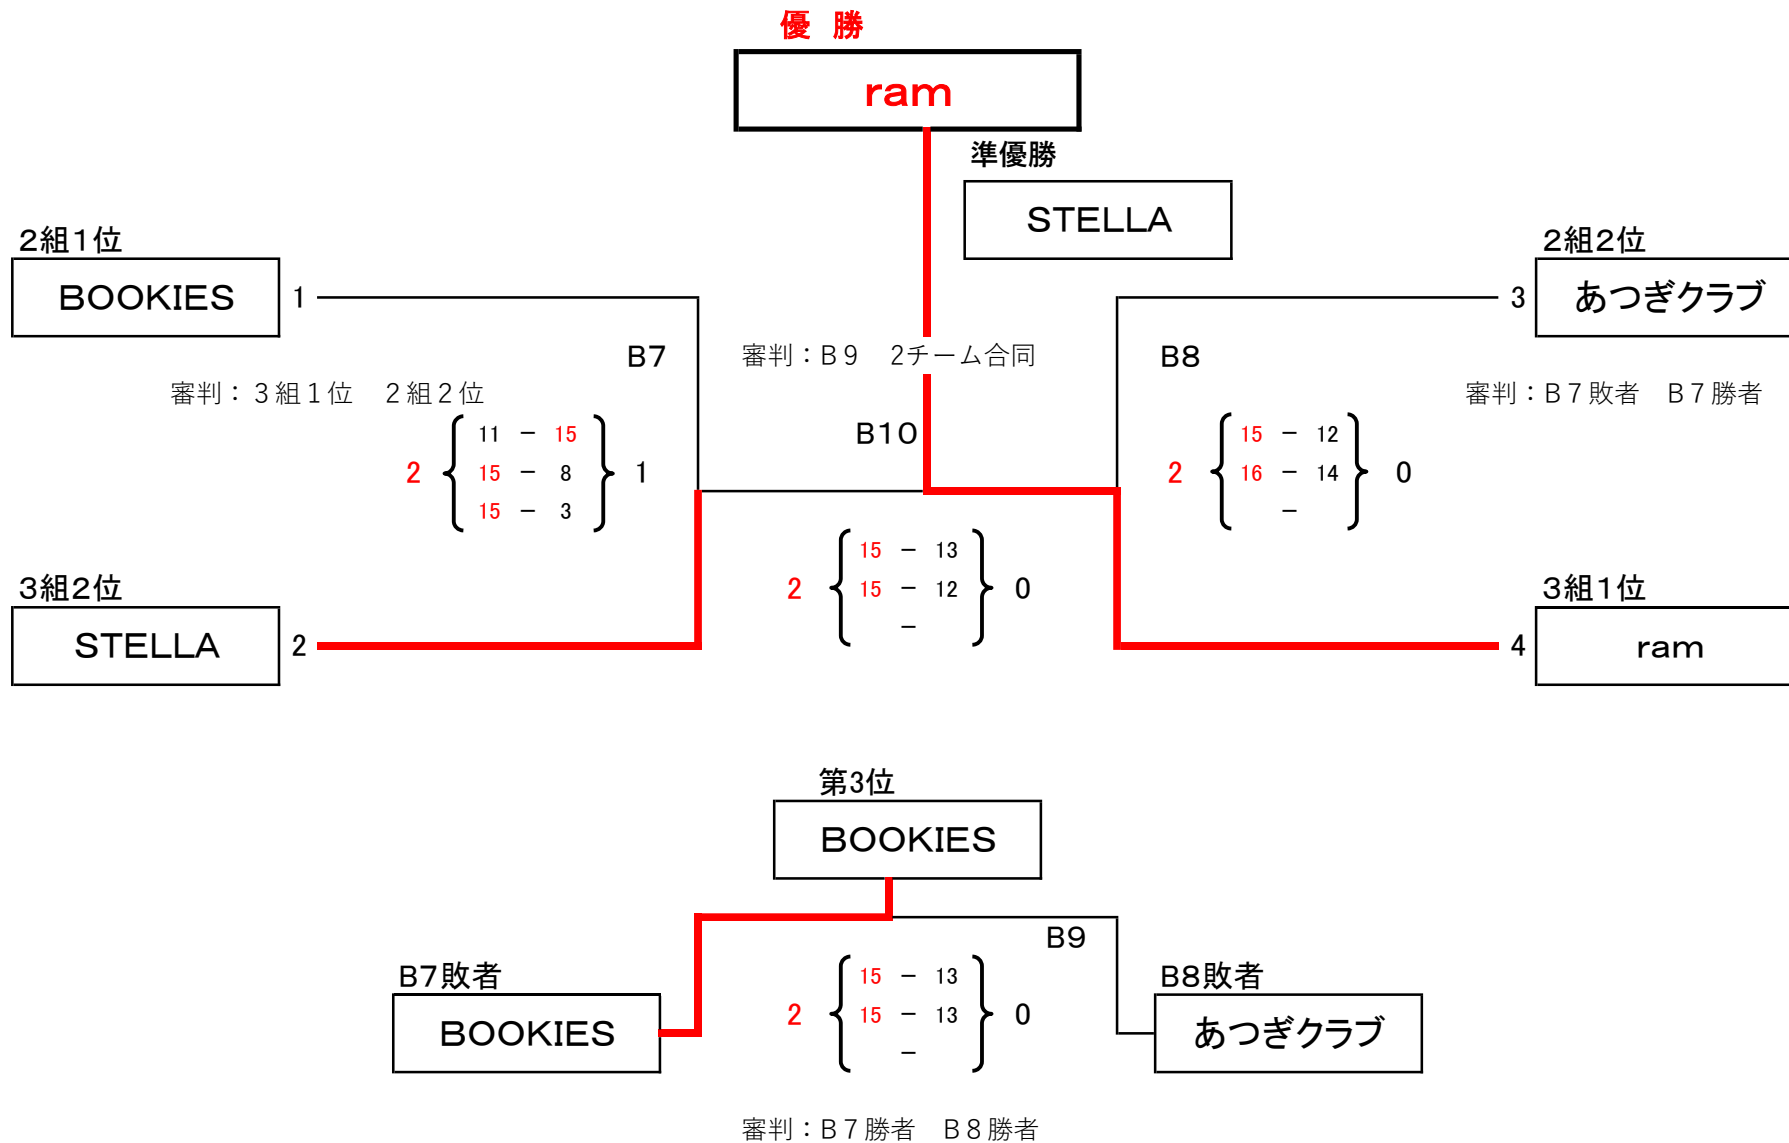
優 勝

ram

準優勝

STELLA

2組1位

BOOKIES

1

2組2位

あつぎクラブ

3

B7

審判：B９　2チーム合同

B8

審判：３組１位　２組２位

審判：B７敗者　B７勝者

B10

2 $\left\{ \begin{matrix} 11 - 15 \\ 15 - 8 \\ 15 - 3 \end{matrix} \right\}$ 1

2 $\left\{ \begin{matrix} 15 - 12 \\ 16 - 14 \\ - \end{matrix} \right\}$ 0

2 $\left\{ \begin{matrix} 15 - 13 \\ 15 - 12 \\ - \end{matrix} \right\}$ 0

3組2位

STELLA

2

3組1位

ram

4

第3位

BOOKIES

B9

B7敗者

BOOKIES

B8敗者

あつぎクラブ

2 $\left\{ \begin{matrix} 15 - 13 \\ 15 - 13 \\ - \end{matrix} \right\}$ 0

審判：B７勝者　B８勝者